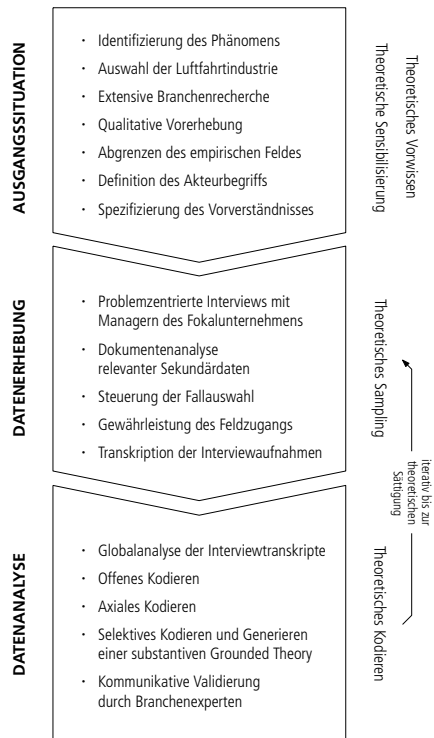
AUSGANGSSITUATION

- Identifizierung des Phänomens
- Auswahl der Luftfahrtindustrie
- Extensive Branchenrecherche
- Qualitative Vorerhebung
- Abgrenzen des empirischen Feldes
- Definition des Akteurbegriffs
- Spezifizierung des Vorverständnisses

Theoretisches Vorwissen
Theoretische Sensibilisierung

DATENERHEBUNG

- Problemzentrierte Interviews mit Managern des Fokalunternehmens
- Dokumentenanalyse relevanter Sekundärdaten
- Steuerung der Fallauswahl
- Gewährleistung des Feldzugangs
- Transkription der Interviewaufnahmen

Theoretisches Sampling

iterativ bis zur theoretischen Sättigung

DATENANALYSE

- Globalanalyse der Interviewtranskripte
- Offenes Kodieren
- Axiales Kodieren
- Selektives Kodieren und Generieren einer substantiven Grounded Theory
- Kommunikative Validierung durch Branchenexperten

Theoretisches Kodieren